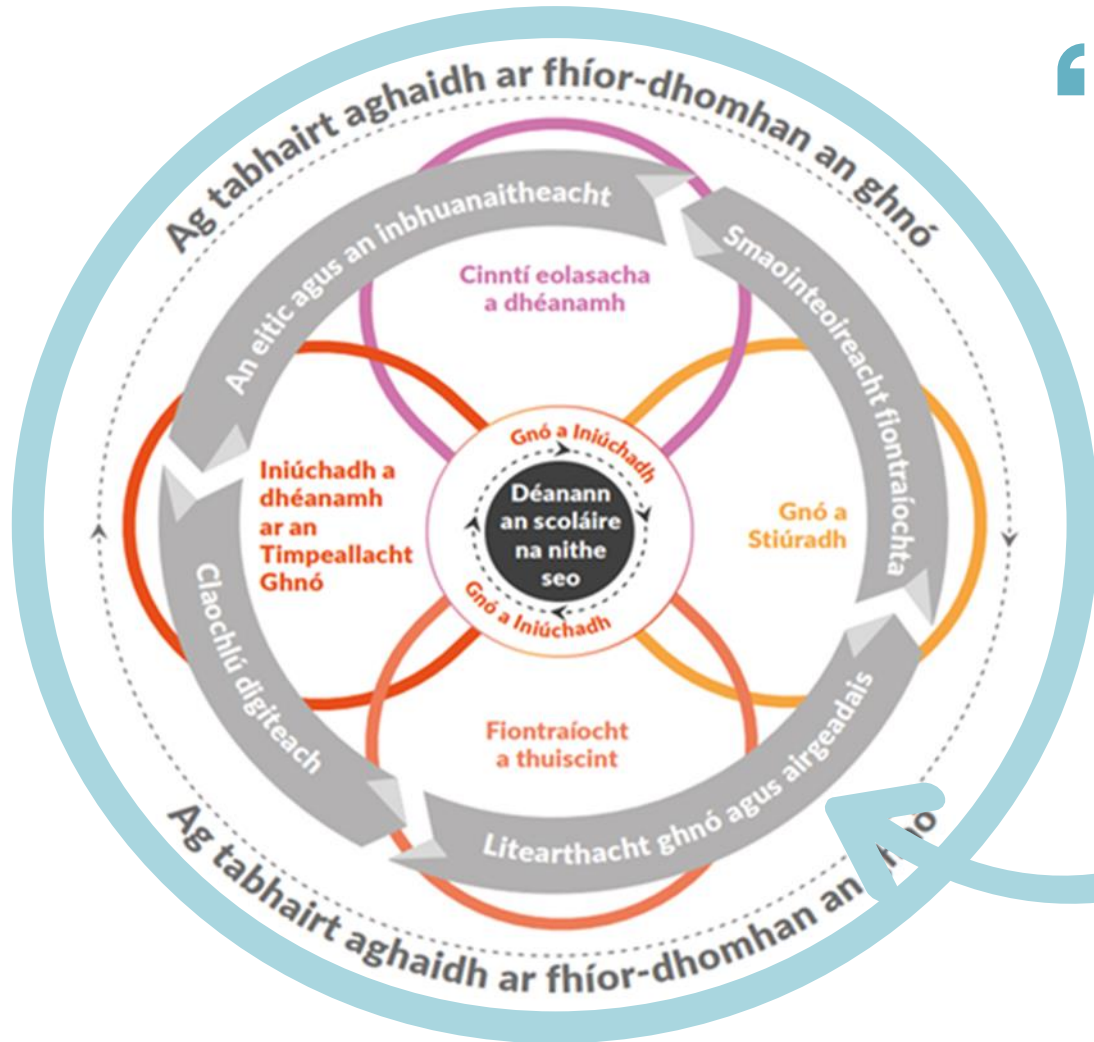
Ag tabhairt aghaidh ar fhíor-dhomhan an ghnó

An eitic agus an inbhuanaitheacht

Smaointeoireacht fiontraíochta

Cinntí eolasacha a dhéanamh

Iniúchadh a dhéanamh ar an Timpeallacht Ghnó

Gnó a Iniúchadh

Déanann an scoláire na nithe seo

Gnó a Iniúchadh

Gnó a Stiúradh

Fiontraíocht a thuiscint

Claochlú digiteach

Litearthacht ghnó agus airgeadais

Ag tabhairt aghaidh ar fhíor-dhomhan an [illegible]